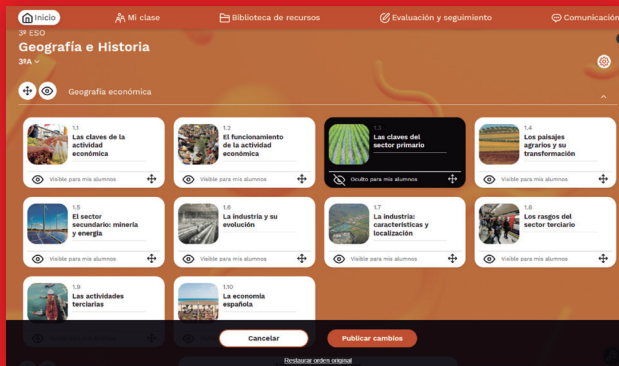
Inicio
Mi clase
Biblioteca de recursos
Evaluación y seguimiento
Comunicación

3º ESO
Geografía e Historia
3ºA

Geografía económica

1.1
Las claves de la actividad económica
Visible para mis alumnos

1.2
El funcionamiento de la actividad económica
Visible para mis alumnos

1.3
Las claves del sector primario
Oculto para mis alumnos

1.4
Los paisajes agrarios y su transformación
Visible para mis alumnos

1.5
El sector secundario: minería y energía
Visible para mis alumnos

1.6
La industria y su evolución
Visible para mis alumnos

1.7
La industria: características y localización
Visible para mis alumnos

1.8
Los rasgos del sector terciario
Visible para mis alumnos

1.9
Las actividades terciarias

1.10
La economía española

Cancelar
Publicar cambios
Restaurar orden original